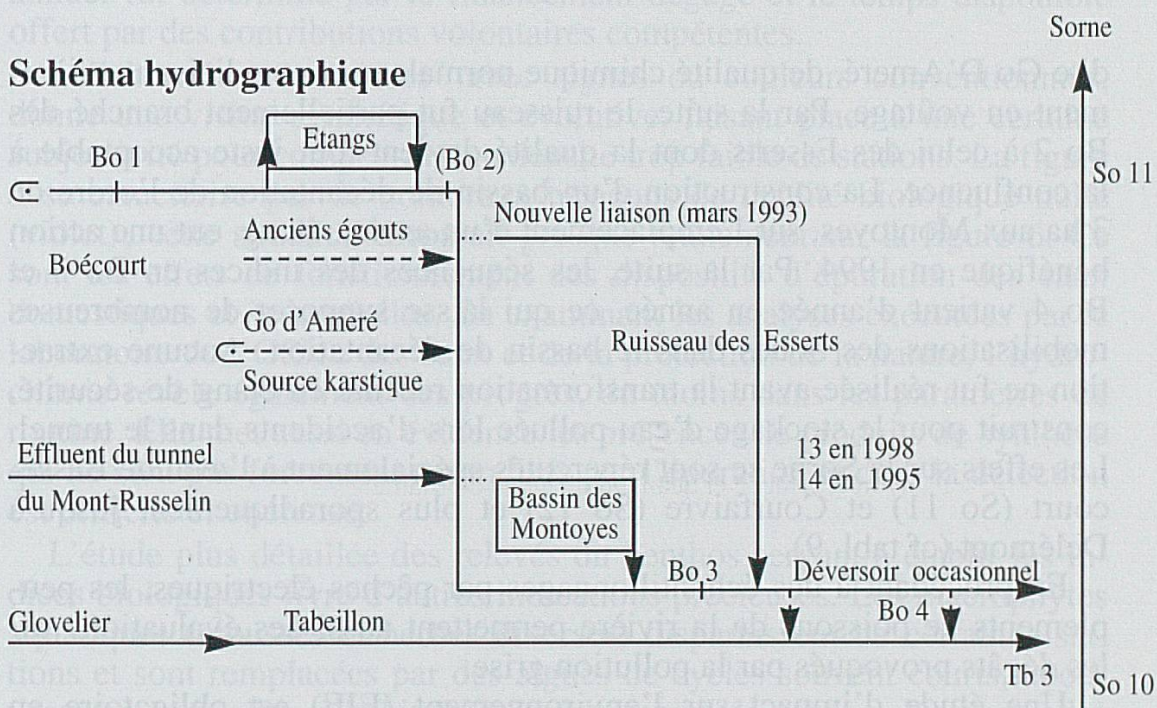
Sorne

Schéma hydrographique

Etangs

Bo 1

(Bo 2)

So 11

Nouvelle liaison (mars 1993)

Anciens égouts

Boécourt

Go d'Ameré

Ruisseau des Esserts

Source karstique

Effluent du tunnel du Mont-Russelin

13 en 1998
14 en 1995

Bassin des Montoyes

Bo 3

Déversoir occasionnel

Bo 4

Glovelier

Tabeillon

Tb 3

So 10